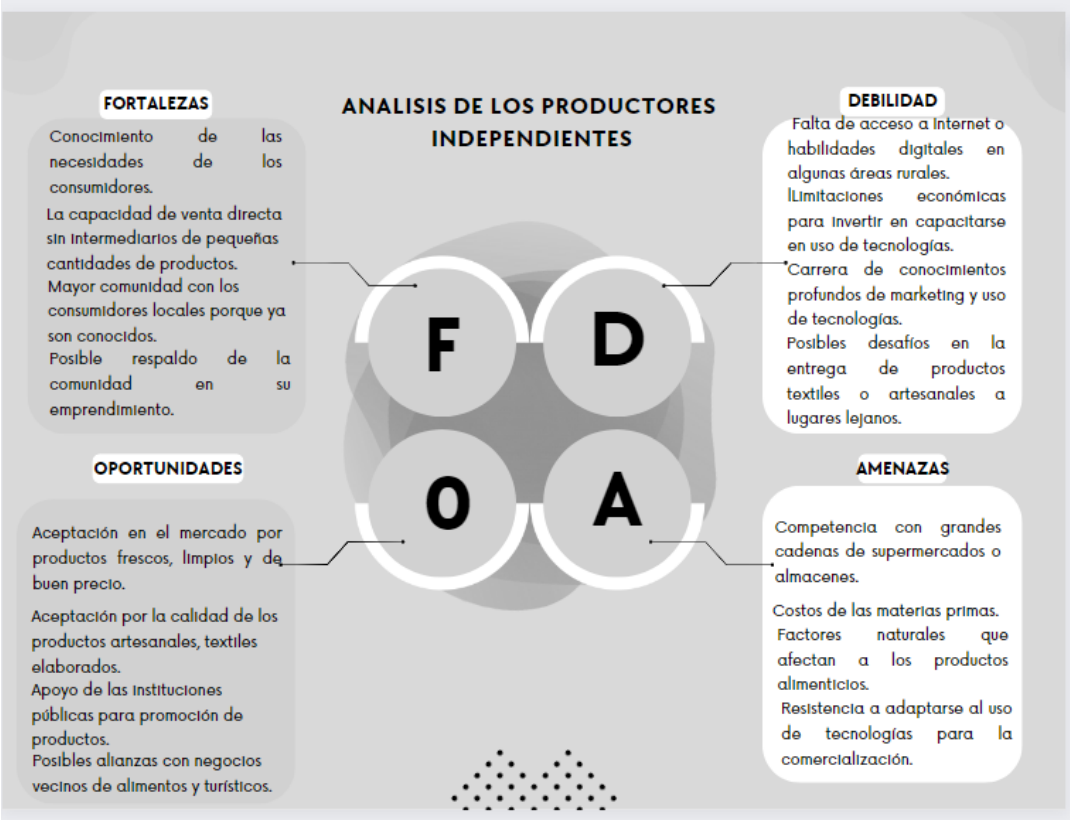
ANALISIS DE LOS PRODUCTORES INDEPENDIENTES

FORTALEZAS

Conocimiento de las necesidades de los consumidores.
La capacidad de venta directa sin intermediarios de pequeñas cantidades de productos.
Mayor comunidad con los consumidores locales porque ya son conocidos.
Posible respaldo de la comunidad en su emprendimiento.

DEBILIDAD

Falta de acceso a internet o habilidades digitales en algunas áreas rurales.
lLimitaciones económicas para invertir en capacitarse en uso de tecnologías.
Carrera de conocimientos profundos de marketing y uso de tecnologías.
Posibles desafíos en la entrega de productos textiles o artesanales a lugares lejanos.

F

D

O

A

OPORTUNIDADES

Aceptación en el mercado por productos frescos, limpios y de buen precio.
Aceptación por la calidad de los productos artesanales, textiles elaborados.
Apoyo de las instituciones públicas para promoción de productos.
Posibles alianzas con negocios vecinos de alimentos y turísticos.

AMENAZAS

Competencia con grandes cadenas de supermercados o almacenes.
Costos de las materias primas.
Factores naturales que afectan a los productos alimenticios.
Resistencia a adaptarse al uso de tecnologías para la comercialización.